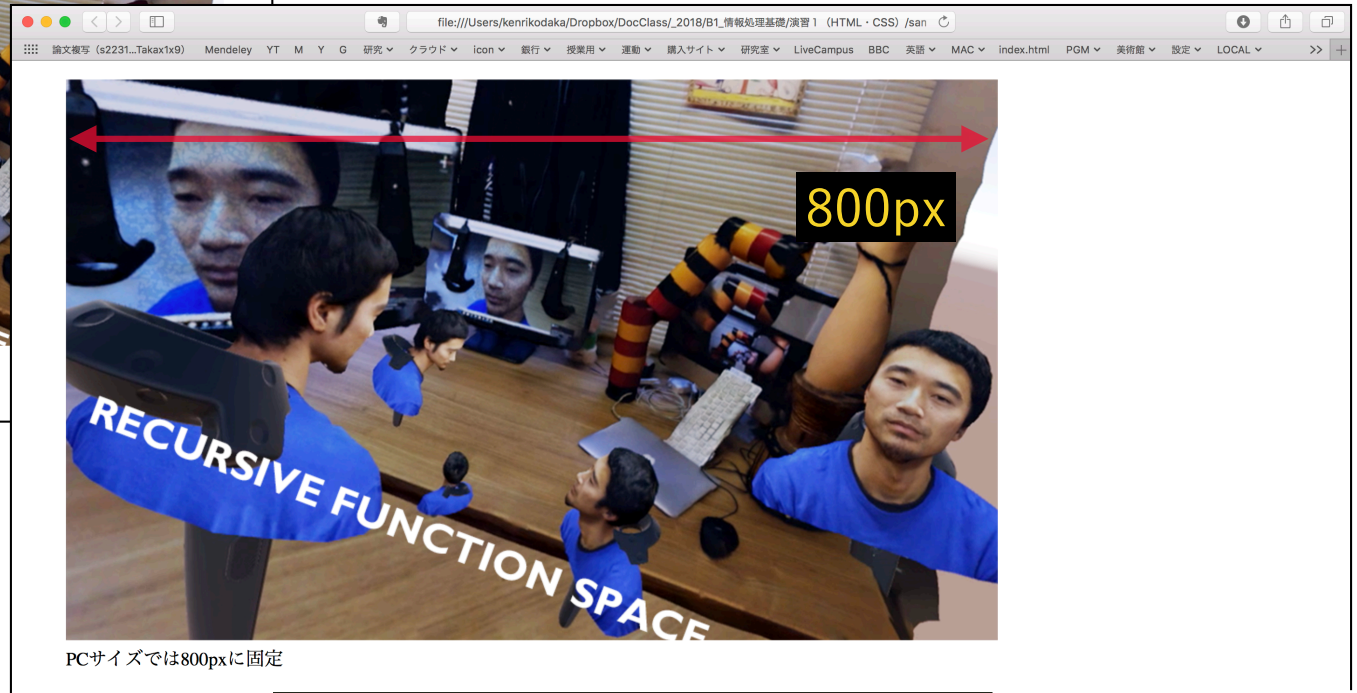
file:///Users/kenrikodaka/Dropbox/DocClass/_2018/B1_情報処理基礎/演習１（HTML・CSS）/san

論文複写（s2231...Takax1x9） Mendeley YT M Y G 研究 クラウド icon 銀行 授業用 運動 購入サイト 研究室 LiveCampus BBC 英語 MAC index.html PGM 美術館 設定 LOCAL >>

800px

RECURSIVE FUNCTION SPACE

PCサイズでは800pxに固定